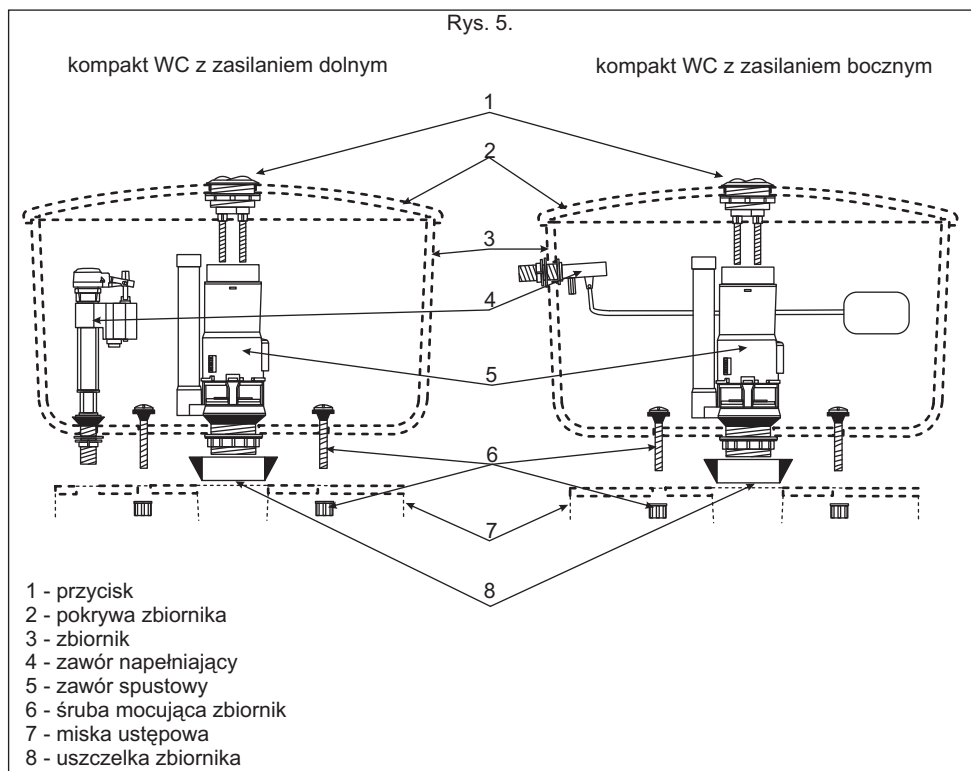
Rys. 5.

kompakt WC z zasilaniem dolnym

kompakt WC z zasilaniem bocznym

1

2

3

4

5

6

7

8

1 - przycisk
2 - pokrywa zbiornika
3 - zbiornik
4 - zawór napełniający
5 - zawór spustowy
6 - śruba mocująca zbiornik
7 - miska ustępowa
8 - uszczelka zbiornika